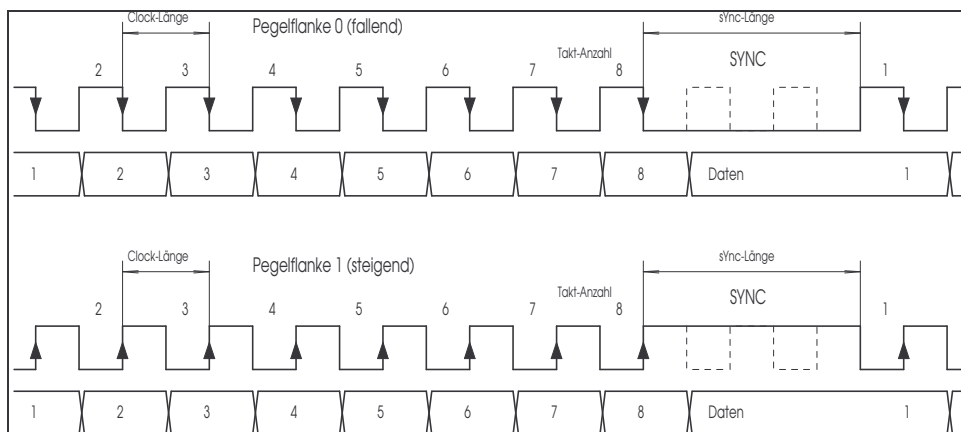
Clock-Länge
Pegelflanke 0 (fallend)
sYnc-Länge
Takt-Anzahl
2 3 4 5 6 7 8
SYNC
1

1 2 3 4 5 6 7 8 Daten 1

Clock-Länge
Pegelflanke 1 (steigend)
sYnc-Länge
Takt-Anzahl
2 3 4 5 6 7 8
SYNC
1

1 2 3 4 5 6 7 8 Daten 1